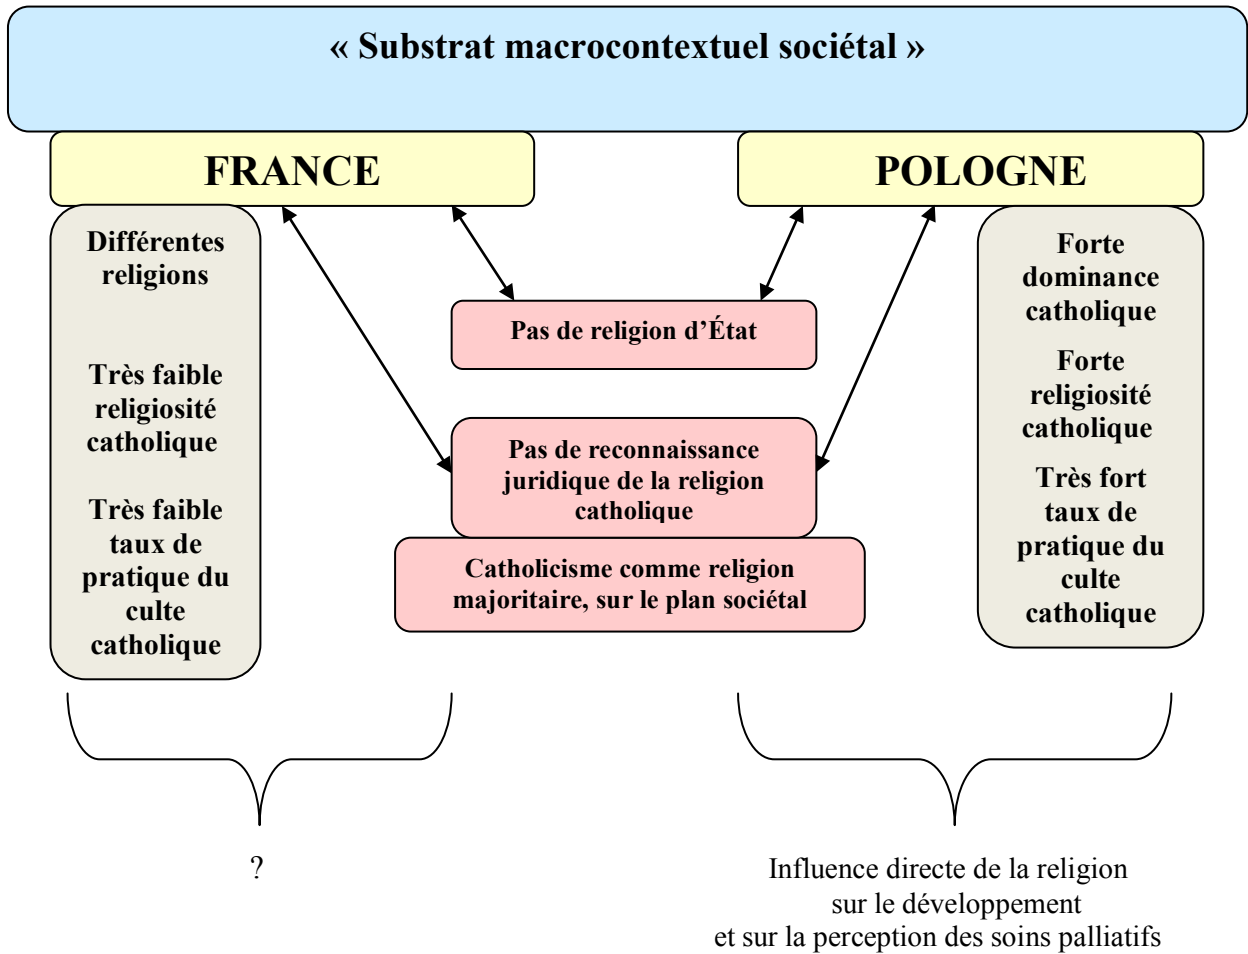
« Substrat macrocontextuel sociétal »

FRANCE

POLOGNE

Différentes religions

Très faible religiosité catholique

Très faible taux de pratique du culte catholique

Pas de religion d'État

Pas de reconnaissance juridique de la religion catholique

Catholicisme comme religion majoritaire, sur le plan sociétal

Forte dominance catholique

Forte religiosité catholique

Très fort taux de pratique du culte catholique

?

Influence directe de la religion sur le développement et sur la perception des soins palliatifs